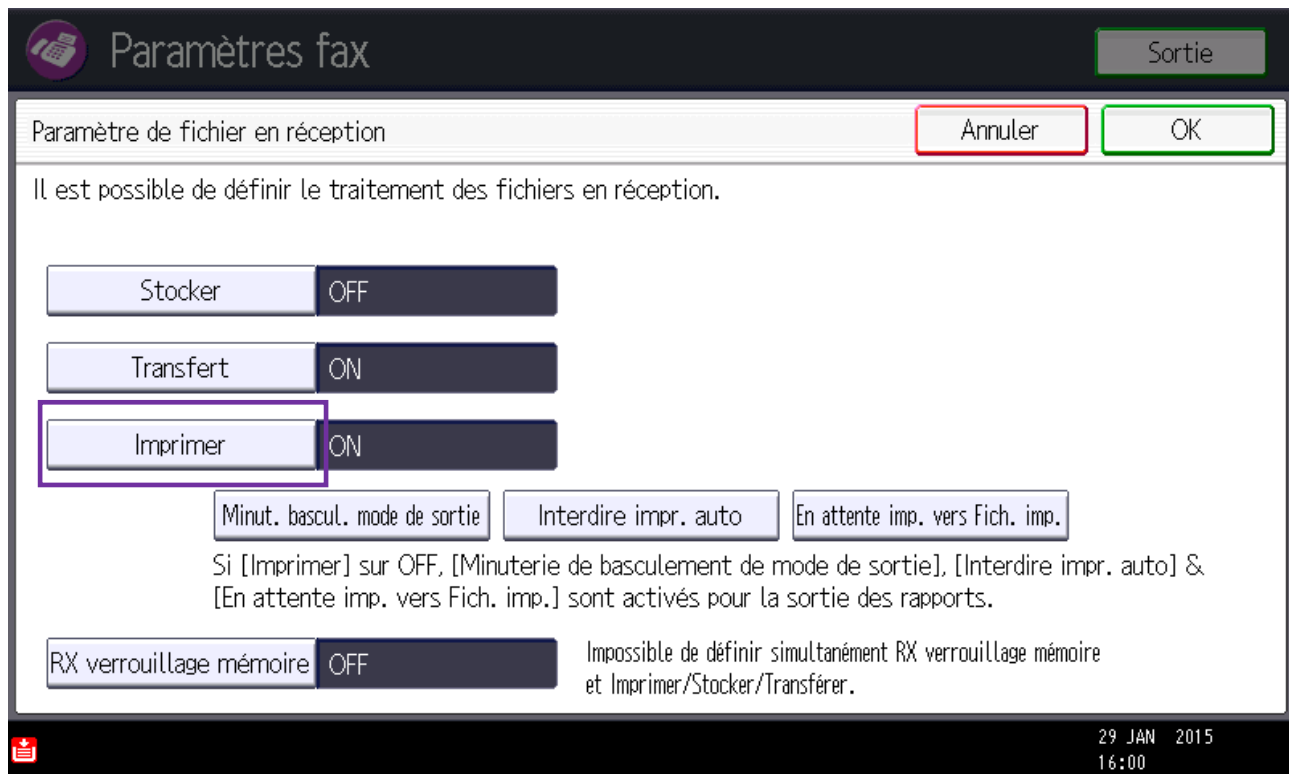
Paramètres fax

Sortie

Paramètre de fichier en réception

Annuler

OK

Il est possible de définir le traitement des fichiers en réception.

Stocker OFF

Transfert ON

Imprimer ON

Minut. bascul. mode de sortie

Interdire impr. auto

En attente imp. vers Fich. imp.

Si [Imprimer] sur OFF, [Minuterie de basculement de mode de sortie], [Interdire impr. auto] & [En attente imp. vers Fich. imp.] sont activés pour la sortie des rapports.

RX verrouillage mémoire OFF

Impossible de définir simultanément RX verrouillage mémoire et Imprimer/Stocker/Transférer.

29 JAN 2015
16:00